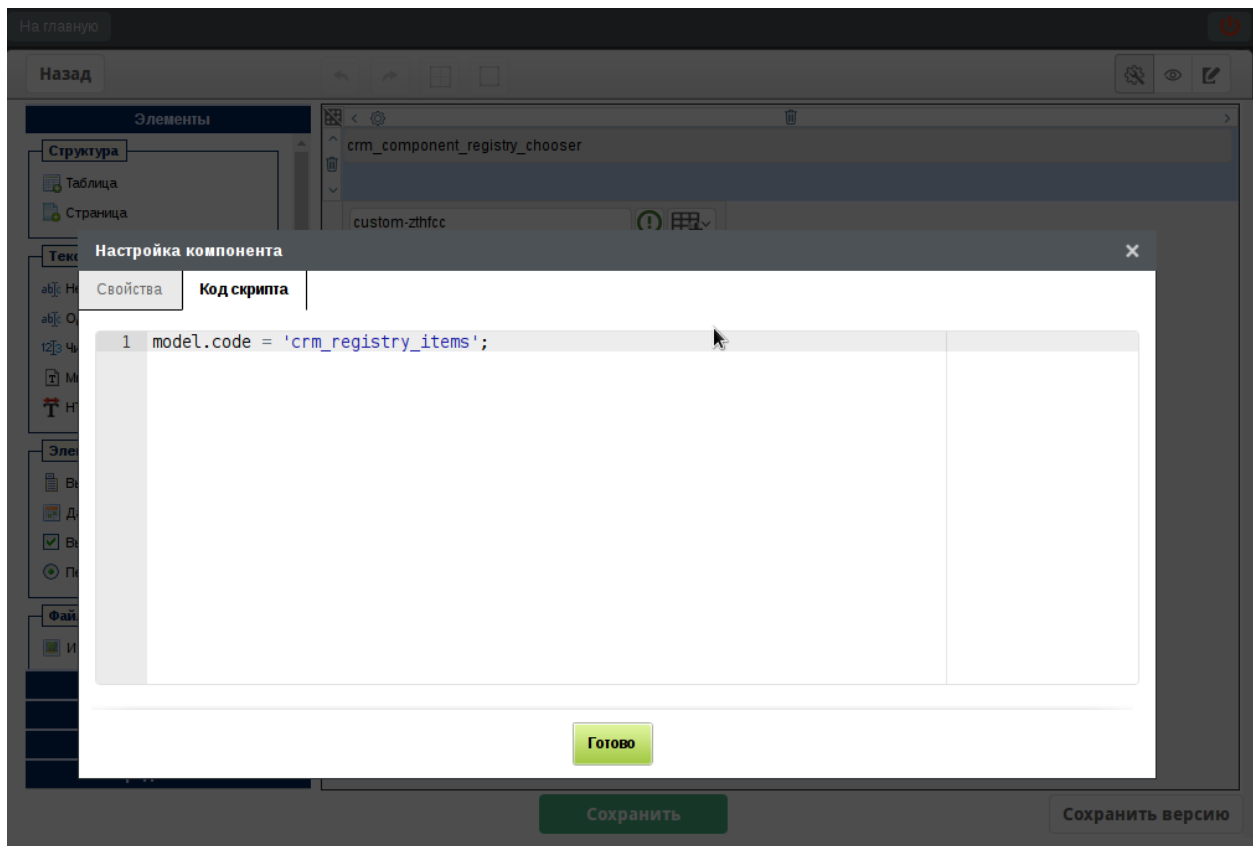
На главную

Назад

Элементы

Структура

Таблица

Страница

Тек

Эле

Фай

crm_component_registry_chooser

custom-zthfcc

Настройка компонента

×

Свойства

Код скрипта

1 model.code = 'crm_registry_items';

Готово

Сохранить

Сохранить версию